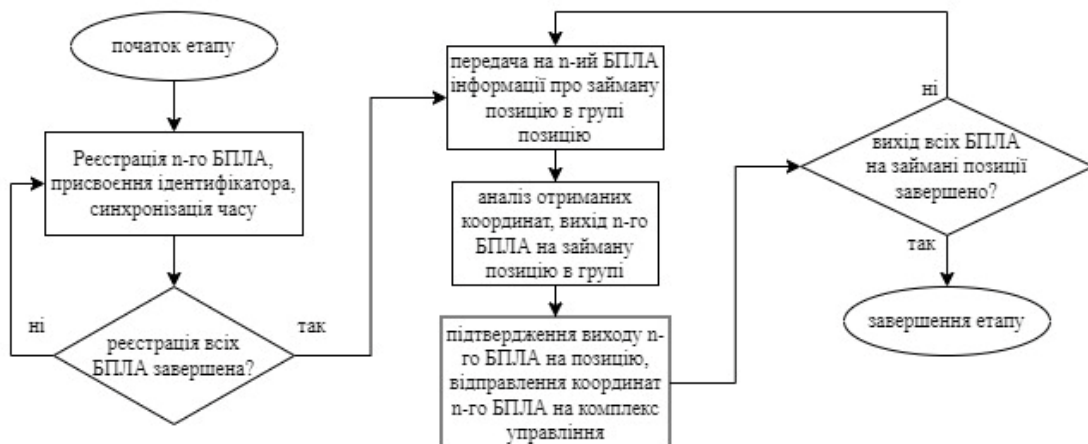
початок етапу

Реєстрація n-го БПЛА, присвоєння ідентифікатора, синхронізація часу

ні

реєстрація всіх БПЛА завершена?

так

передача на n-ий БПЛА інформації про займану позицію в групі позицію

аналіз отриманих координат, вихід n-го БПЛА на займану позицію в групі

підтвердження виходу n-го БПЛА на позицію, відправлення координат n-го БПЛА на комплекс управління

ні

вихід всіх БПЛА на займані позиції завершено?

так

завершення етапу